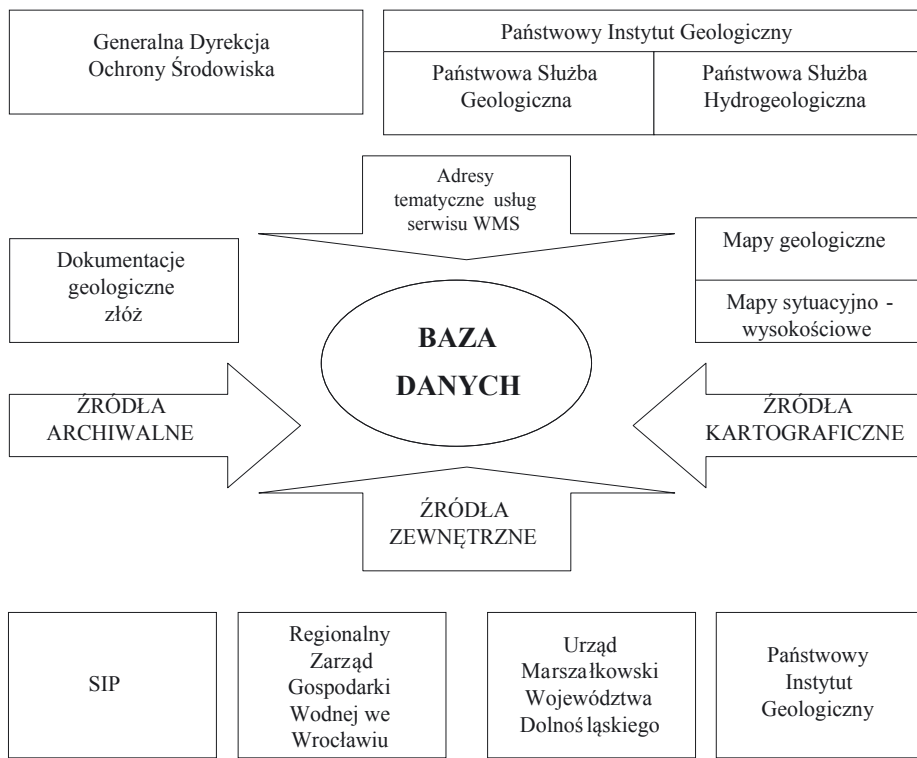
Generalna Dyrekcja Ochrony Środowiska

Państwowy Instytut Geologiczny

Państwowa Służba Geologiczna

Państwowa Służba Hydrogeologiczna

Adresy tematyczne usług serwisu WMS

Dokumentacje geologiczne złóż

Mapy geologiczne

Mapy sytuacyjno - wysokościowe

BAZA DANYCH

ŹRÓDŁA ARCHIWALNE

ŹRÓDŁA KARTOGRAFICZNE

ŹRÓDŁA ZEWNĘTRZNE

SIP

Regionalny Zarząd Gospodarki Wodnej we Wrocławiu

Urząd Marszałkowski Województwa Dolnoś ląskiego

Państwowy Instytut Geologiczny